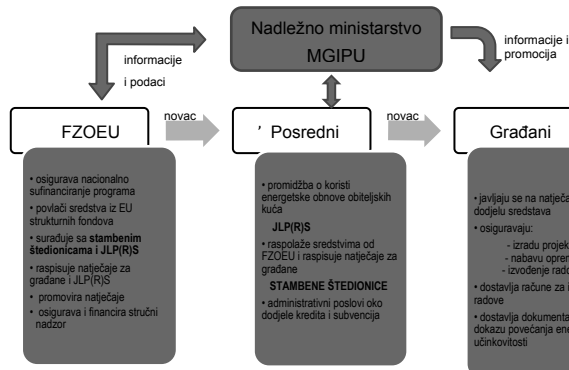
Nadležno ministarstvo MGIPU

informacije i podaci

informacije i promocija

FZOEU

novac

Posredni

novac

Građani

• osigurava nacionalno sufinanciranje programa
• povlači sredstva iz EU strukturnih fondova
• surađuje sa **stambenim štedionicama i JLP(R)S**
• raspisuje natječaje za građane i JLP(R)S
• promovira natječaje
• osigurava i financira stručni nadzor

• promidžba o koristi energetske obnove obiteljskih kuća
**JLP(R)S**
• raspolaže sredstvima od FZOEU i raspisuje natječaje za građane
**STAMBENE ŠTEDIONICE**
• administrativni poslovi oko dodjele kredita i subvencija

• javljaju se na natječa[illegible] dodjelu sredstava
• osiguravaju:
- izradu projek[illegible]
- nabavu oprem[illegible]
- izvođenje rado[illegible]
• dostavlja račune za i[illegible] radove
• dostavlja dokumenta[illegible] dokazu povećanja ene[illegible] učinkovitosti